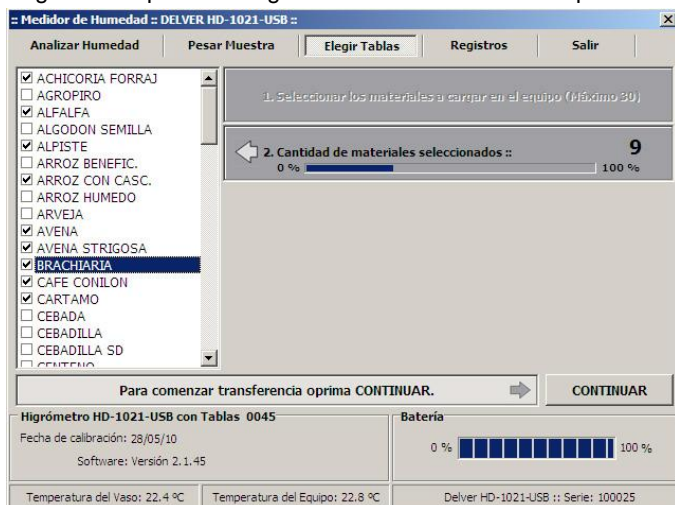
:: Medidor de Humedad :: DELVER HD-1021-USB ::

Analizar Humedad | Pesar Muestra | Elegir Tablas | Registros | Salir

☑ ACHICORIA FORRAJ
☐ AGROPIRO
☑ ALFALFA
☐ ALGODON SEMILLA
☑ ALPISTE
☐ ARROZ BENEFIC.
☑ ARROZ CON CASC.
☐ ARROZ HUMEDO
☐ ARVEJA
☑ AVENA
☑ AVENA STRIGOSA
☑ BRACHIARIA
☑ CAFE CONILON
☑ CARTAMO
☐ CEBADA
☐ CEBADILLA
☐ CEBADILLA SD
☐ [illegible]

1. Seleccionar los materiales a cargar en el equipo (Máximo 30)

2. Cantidad de materiales seleccionados :: 9
0 % 100 %

Para comenzar transferencia oprima CONTINUAR.
CONTINUAR

Higrómetro HD-1021-USB con Tablas 0045
Fecha de calibración: 28/05/10
Software: Versión 2.1.45

Batería
0 % 100 %

Temperatura del Vaso: 22.4 ºC | Temperatura del Equipo: 22.8 ºC | Delver HD-1021-USB :: Serie: 100025